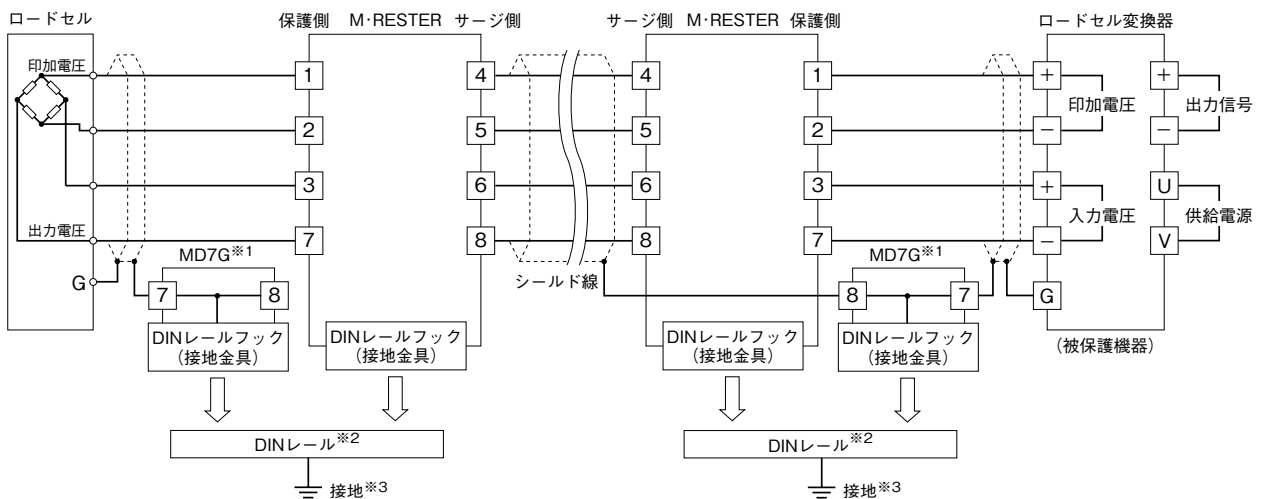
ロードセル

保護側 M·RESTER サージ側

サージ側 M·RESTER 保護側

ロードセル変換器

印加電圧

出力電圧

G

1
2
3
7

4
5
6
8

4
5
6
8

1
2
3
7

+
−
+
−
G

印加電圧

入力電圧

+
−
U
V

出力信号

供給電源

MD7G※1

7 8

MD7G※1

8 7

シールド線

DINレールフック
（接地金具）

DINレールフック
（接地金具）

DINレールフック
（接地金具）

DINレールフック
（接地金具）

（被保護機器）

DINレール※2

DINレール※2

接地※3

接地※3